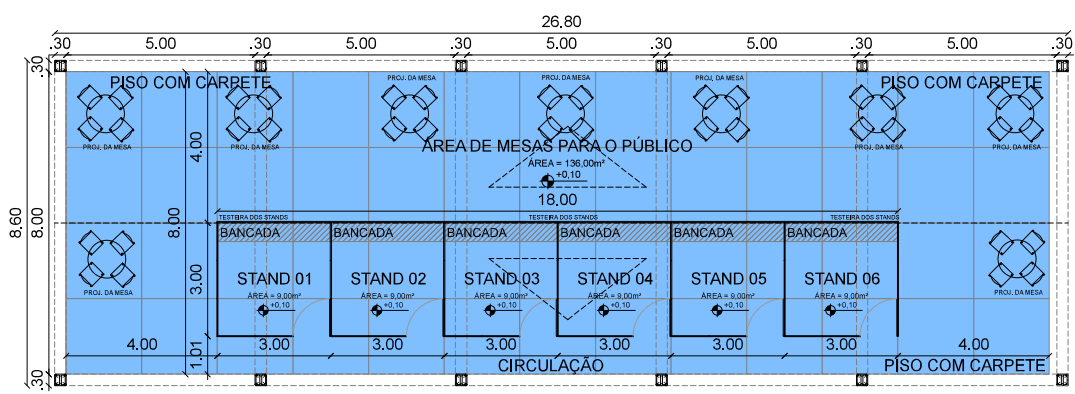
26.80

.30 5.00 .30 5.00 .30 5.00 .30 5.00 .30 5.00 .30

.30

PISO COM CARPETE

PROJ. DA MESA

PROJ. DA MESA

PISO COM CARPETE

PROJ. DA MESA

PROJ. DA MESA

PROJ. DA MESA

PROJ. DA MESA

4.00

ÁREA DE MESAS PARA O PÚBLICO

ÁREA = 136.00m²

+0,10

18.00

8.60

8.00

8.00

TESTEIRA DOS STANDS

TESTEIRA DOS STANDS

TESTEIRA DOS STANDS

BANCADA BANCADA BANCADA BANCADA BANCADA BANCADA

PROJ. DA MESA

3.00

STAND 01 STAND 02 STAND 03 STAND 04 STAND 05 STAND 06

ÁREA = 9.00m² ÁREA = 9.00m² ÁREA = 9.00m² ÁREA = 9.00m² ÁREA = 9.00m² ÁREA = 9.00m²

+0,10 +0,10 +0,10 +0,10 +0,10 +0,10

PROJ. DA MESA

4.00

1.01

3.00 3.00 3.00 3.00 3.00 3.00

4.00

CIRCULAÇÃO

PISO COM CARPETE

.30